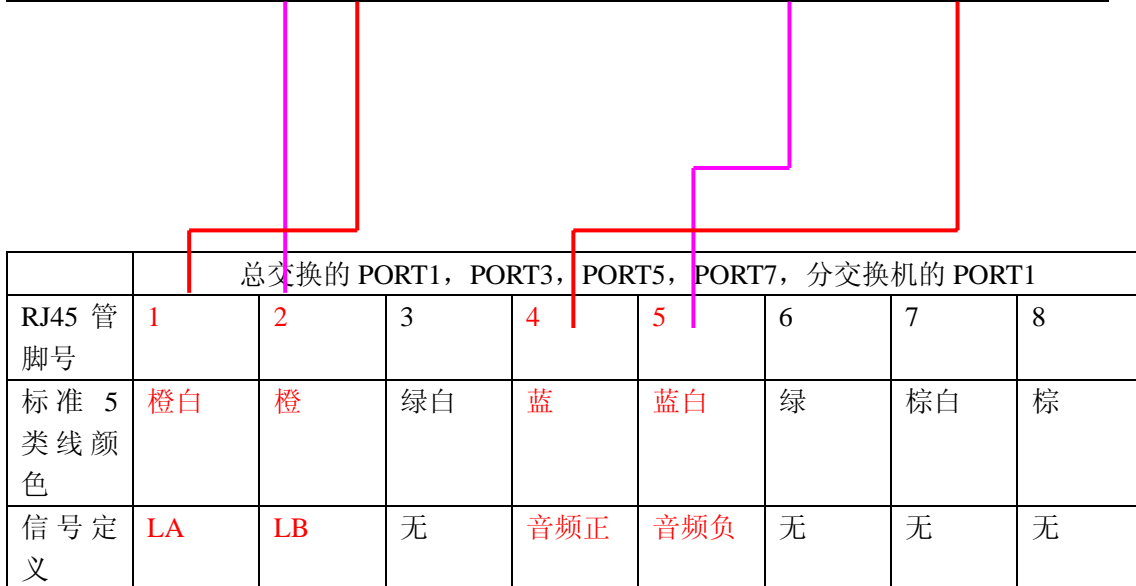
| | 总交换的 PORT1，PORT3，PORT5，PORT7，分交换机的 PORT1 | | | | | | | |
|---|---|---|---|---|---|---|---|---|
| RJ45 管脚号 | 1 | 2 | 3 | 4 | 5 | 6 | 7 | 8 |
| 标准 5 类线颜色 | 橙白 | 橙 | 绿白 | 蓝 | 蓝白 | 绿 | 棕白 | 棕 |
| 信号定义 | LA | LB | 无 | 音频正 | 音频负 | 无 | 无 | 无 |